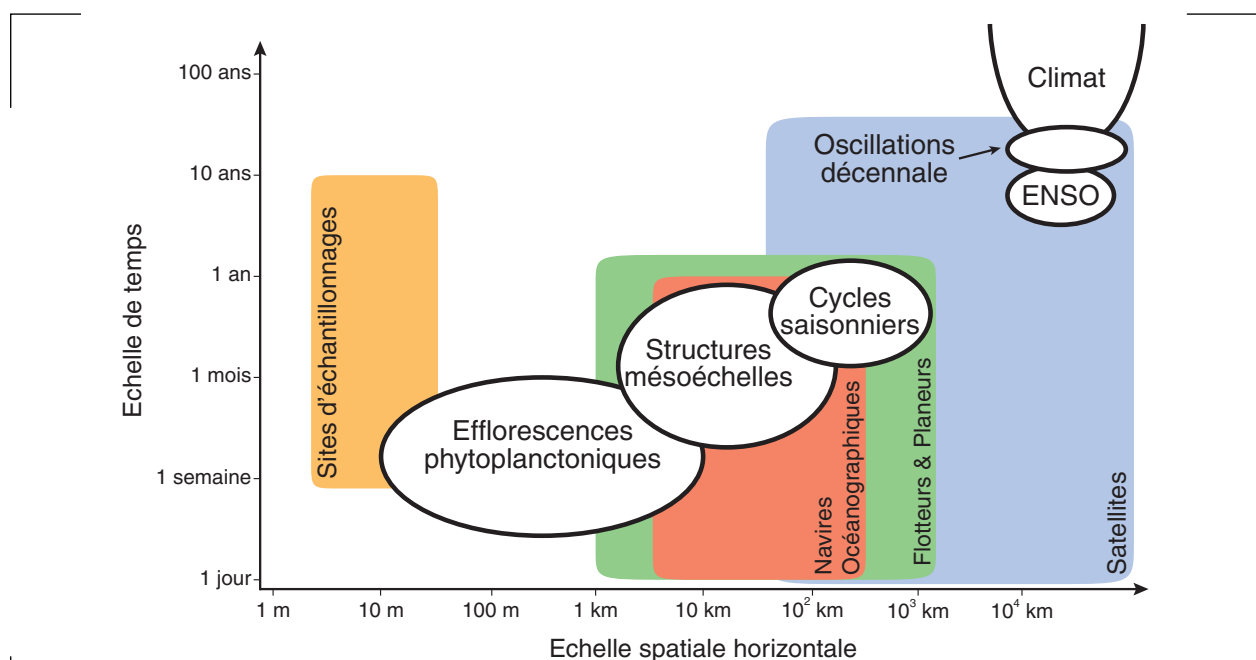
Climat

Oscillations décennale

ENSO

Sites d'échantillonnages

Cycles saisonniers

Structures mésoéchelles

Efflorescences phytoplanctoniques

Navires Océanographiques

Flotteurs & Planeurs

Satellites

Echelle de temps

100 ans
10 ans
1 an
1 mois
1 semaine
1 jour

1 m
10 m
100 m
1 km
10 km
$10^2$ km
$10^3$ km
$10^4$ km

Echelle spatiale horizontale